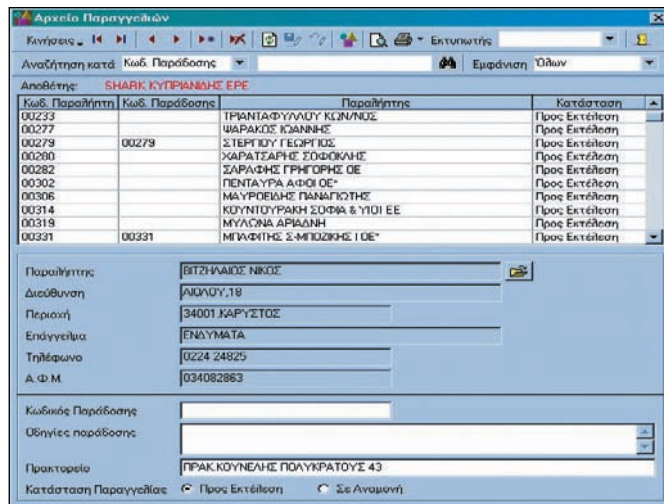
Αρχείο Παραγγελιών

Κινήσεις Εκτυπωτής

Αναζήτηση κατά Κωδ. Παράδοσης Εμφάνιση Όλων

Αποθέτης: SHARK ΚΥΠΡΙΑΝΙΔΗΣ ΕΡΕ

| Κωδ. Παραλήπτη | Κωδ. Παράδοσης | Παραλήπτης | Κατάσταση |
|---|---|---|---|
| 00233 | | ΤΡΙΑΝΤΑΦΥΛΛΟΥ ΚΩΝ/ΝΟΣ | Προς Εκτέλεση |
| 00277 | | ΨΑΡΑΚΟΣ ΙΩΑΝΝΗΣ | Προς Εκτέλεση |
| 00279 | 00279 | ΣΤΕΡΓΙΟΥ ΓΕΩΡΓΙΟΣ | Προς Εκτέλεση |
| 00280 | | ΧΑΡΑΤΣΑΡΗΣ ΣΟΦΟΚΛΗΣ | Προς Εκτέλεση |
| 00282 | | ΣΑΡΑΦΗΣ ΓΡΗΓΟΡΗΣ ΟΕ | Προς Εκτέλεση |
| 00302 | | ΠΕΝΤΑΥΡΑ ΑΦΟΙ ΟΕ* | Προς Εκτέλεση |
| 00306 | | ΜΑΥΡΟΕΙΔΗΣ ΠΑΝΑΓΙΩΤΗΣ | Προς Εκτέλεση |
| 00314 | | ΚΟΥΝΤΟΥΡΑΚΗ ΣΟΦΙΑ & ΥΙΟΙ ΕΕ | Προς Εκτέλεση |
| 00319 | | ΜΥΛΩΝΑ ΑΡΙΑΔΝΗ | Προς Εκτέλεση |
| 00331 | 00331 | ΜΠΑΦΙΤΗΣ Σ-ΜΠΟΖΙΚΗΣ Ι ΟΕ* | Προς Εκτέλεση |

Παραλήπτης ΒΙΤΖΗΛΑΙΟΣ ΝΙΚΟΣ

Διεύθυνση ΑΙΟΛΟΥ,18

Περιοχή 34001,ΚΑΡΥΣΤΟΣ

Επάγγελμα ΕΝΔΥΜΑΤΑ

Τηλέφωνο 0224 24825

Α.Φ.Μ. 034082863

Κωδικός Παράδοσης

Οδηγίες παράδοσης

Πρακτορείο ΠΡΑΚ.ΚΟΥΝΕΛΗΣ ΠΟΛΥΚΡΑΤΟΥΣ 43

Κατάσταση Παραγγελίας Προς Εκτέλεση Σε Αναμονή